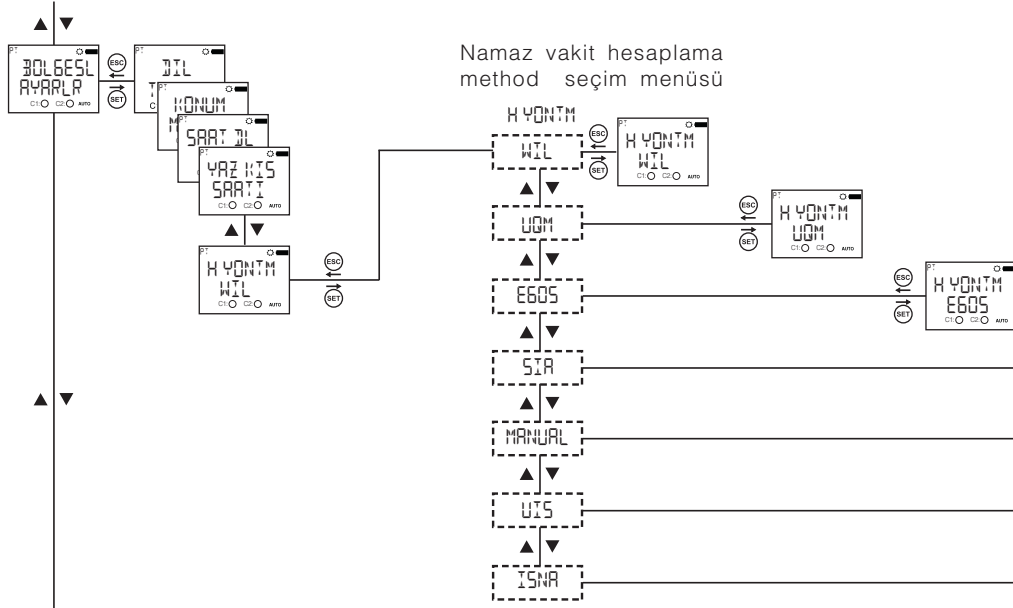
▲▼

PT
BOLGESL
AYARLR
C1: C2: AUTO

ESC
SET

DIL
KONUM
SAAT DL
YAZ KIS
SAATI
C1: C2: AUTO

▲▼

PT
H YONTM
WIL
C1: C2: AUTO

ESC
SET

Namaz vakit hesaplama method seçim menüsü

H YONTM

WIL

ESC
SET

PT
H YONTM
WIL
C1: C2: AUTO

▲▼

UQM

ESC
SET

PT
H YONTM
UQM
C1: C2: AUTO

▲▼

EGOS

ESC
SET

PT
H YONTM
EGOS
C1: C2: AUTO

▲▼

SIA

▲▼

MANUAL

▲▼

UIS

▲▼

ISNA

▲▼